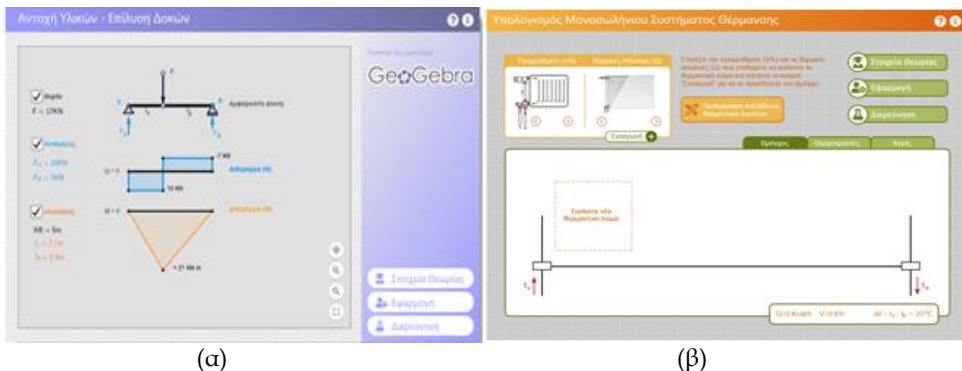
Αντοχή Υλικών - Επίλυση Δοκών

Powered by GeoGebra

GeoGebra

Φορτίο
F = 17kN

Αντιδράσεις
$F_A$ = 10kN
$F_B$ = 7kN

Ροπή
AB = 5m
$l_1$ = 2.1m
$l_2$ = 2.9m

F

Αμφιέρειστη δοκός

Q = 0

7 kN

Διάγραμμα (Q)

10 kN

M = 0

Διάγραμμα (M)

21 kNm

Στοιχεία Θεωρίας

Εφαρμογή

Διερεύνηση

(α)

Υπολογισμός Μονοσωλήνιου Συστήματος Θέρμανσης

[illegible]

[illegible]

Επιλέξτε την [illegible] και τα θερμικά φορτία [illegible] που επιθυμείτε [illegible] θερμαντικό σώμα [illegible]

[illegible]

Εισαγωγή

Στοιχεία Θεωρίας

Εφαρμογή

Διερεύνηση

Ορισμός

Θερμοκρασίες

Κόστος

Εισάγετε νέο θερμαντικό σώμα

$t_e$

$t_a$

Q=0 Kcal/h V=0 l/h

$\Delta t = t_e - t_a = 20°C$

(β)